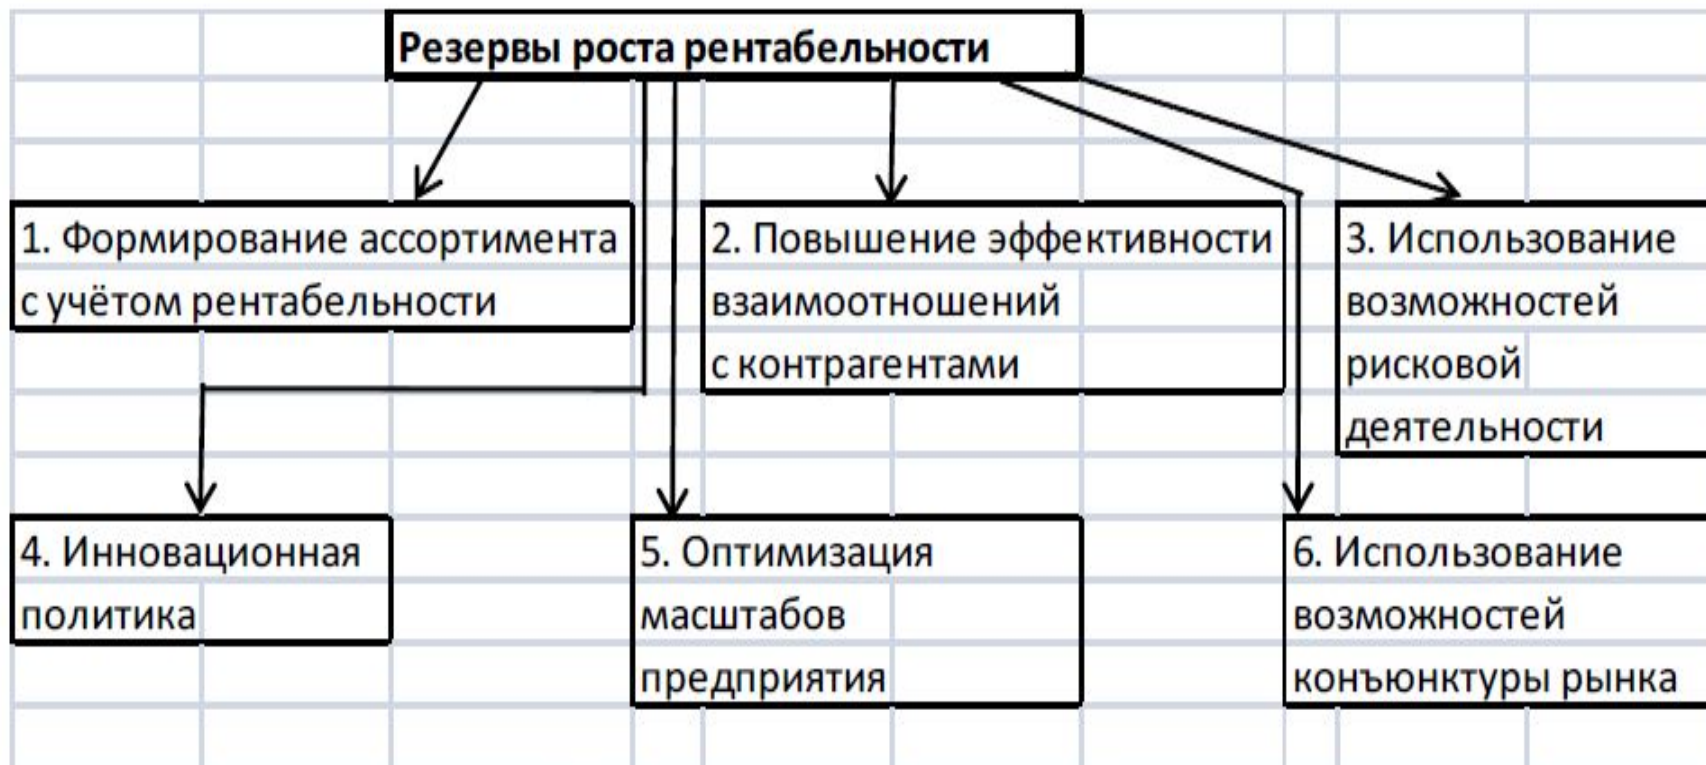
Резервы роста рентабельности

1. Формирование ассортимента с учётом рентабельности

2. Повышение эффективности взаимоотношений с контрагентами

3. Использование возможностей рисковой деятельности

4. Инновационная политика

5. Оптимизация масштабов предприятия

6. Использование возможностей конъюнктуры рынка